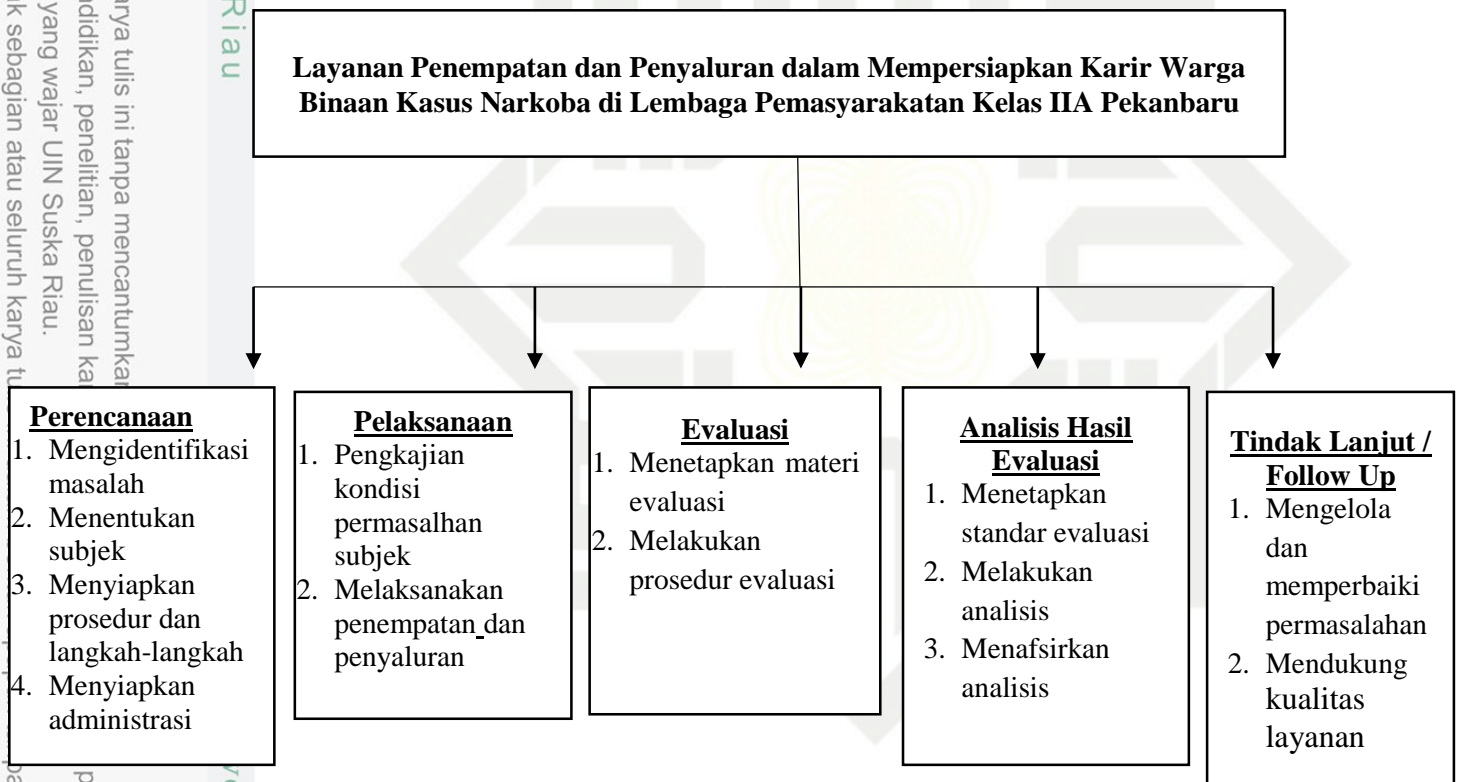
Layanan Penempatan dan Penyaluran dalam Mempersiapkan Karir Warga Binaan Kasus Narkoba di Lembaga Pemasyarakatan Kelas IIA Pekanbaru

**Perencanaan**
1. Mengidentifikasi masalah
2. Menentukan subjek
3. Menyiapkan prosedur dan langkah-langkah
4. Menyiapkan administrasi

**Pelaksanaan**
1. Pengkajian kondisi permasalhan subjek
2. Melaksanakan penempatan dan penyaluran

**Evaluasi**
1. Menetapkan materi evaluasi
2. Melakukan prosedur evaluasi

**Analisis Hasil Evaluasi**
1. Menetapkan standar evaluasi
2. Melakukan analisis
3. Menafsirkan analisis

**Tindak Lanjut / Follow Up**
1. Mengelola dan memperbaiki permasalahan
2. Mendukung kualitas layanan

Riau
...nya tulis ini tanpa mencantumkan...
...didikan, penelitian, penulisan ka...
...yang wajar UIN Suska Riau.
...k sebagian atau seluruh karya tu...